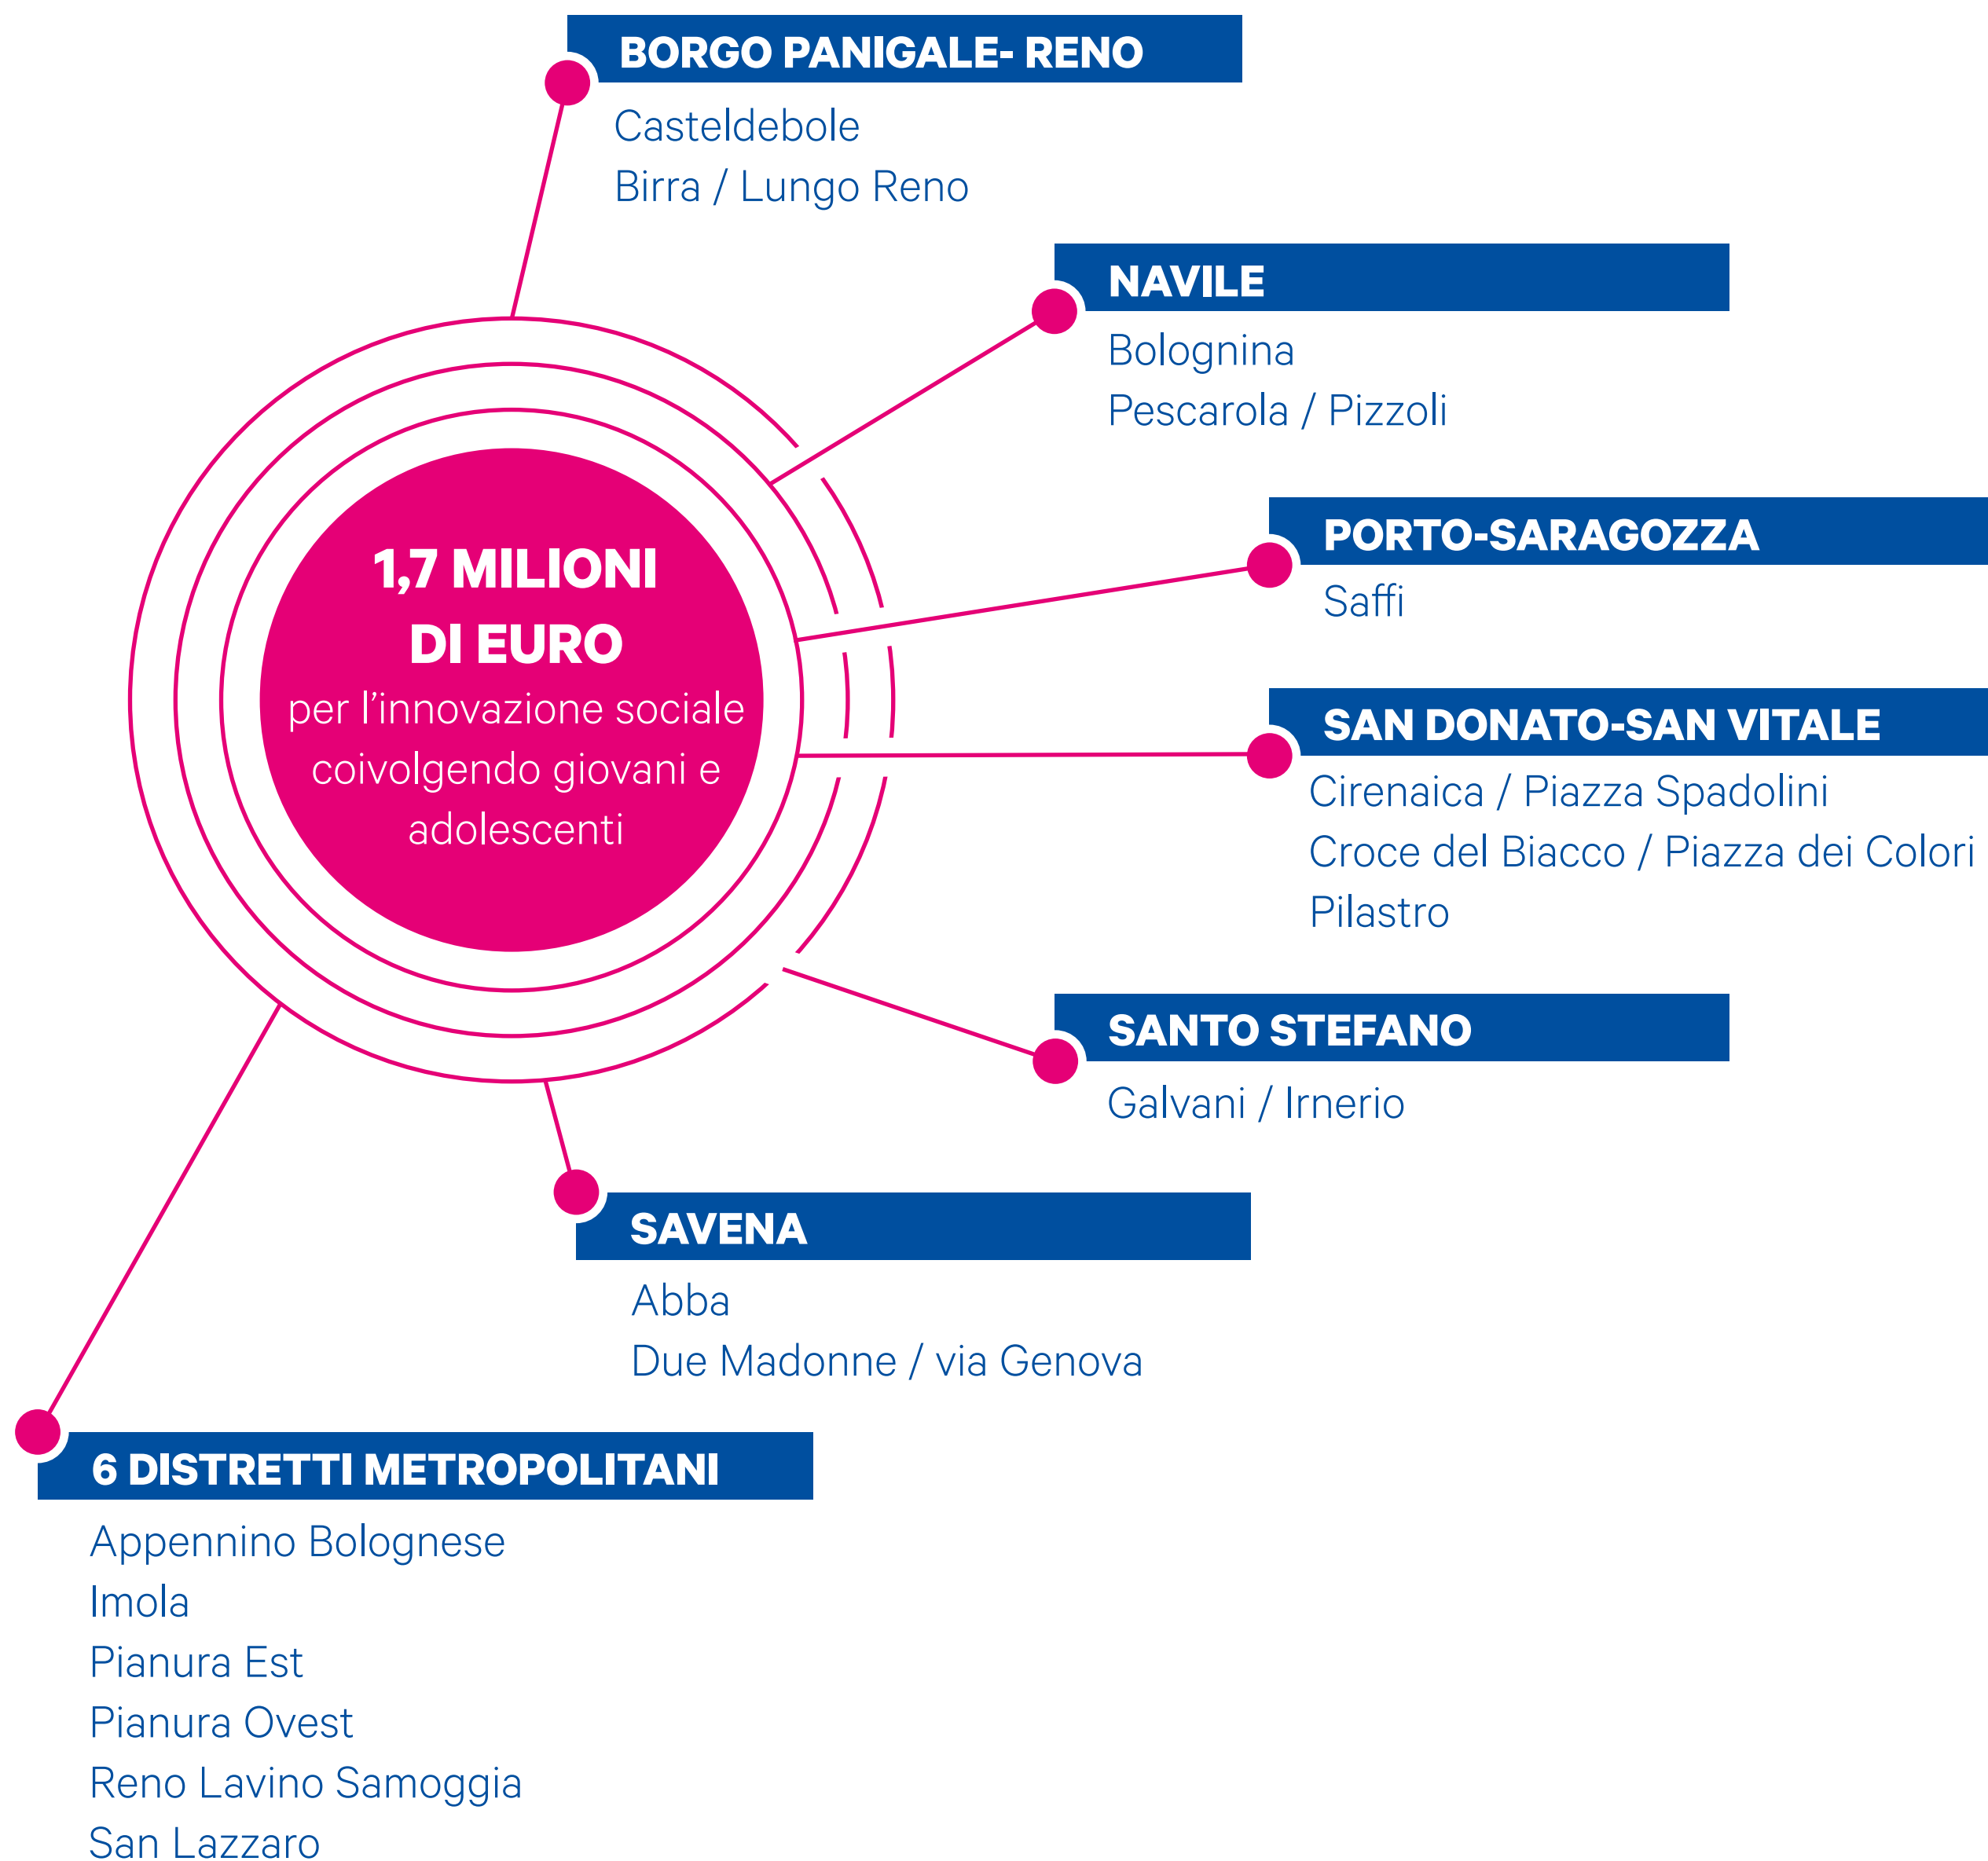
1,7 MILIONI DI EURO
per l'innovazione sociale coivolgendo giovani e adolescenti

BORGO PANIGALE- RENO
Casteldebole
Birra / Lungo Reno

NAVILE
Bolognina
Pescarola / Pizzoli

PORTO-SARAGOZZA
Saffi

SAN DONATO-SAN VITALE
Cirenaica / Piazza Spadolini
Croce del Biacco / Piazza dei Colori
Pilastro

SANTO STEFANO
Galvani / Irnerio

SAVENA
Abba
Due Madonne / via Genova

6 DISTRETTI METROPOLITANI
Appennino Bolognese
Imola
Pianura Est
Pianura Ovest
Reno Lavino Samoggia
San Lazzaro